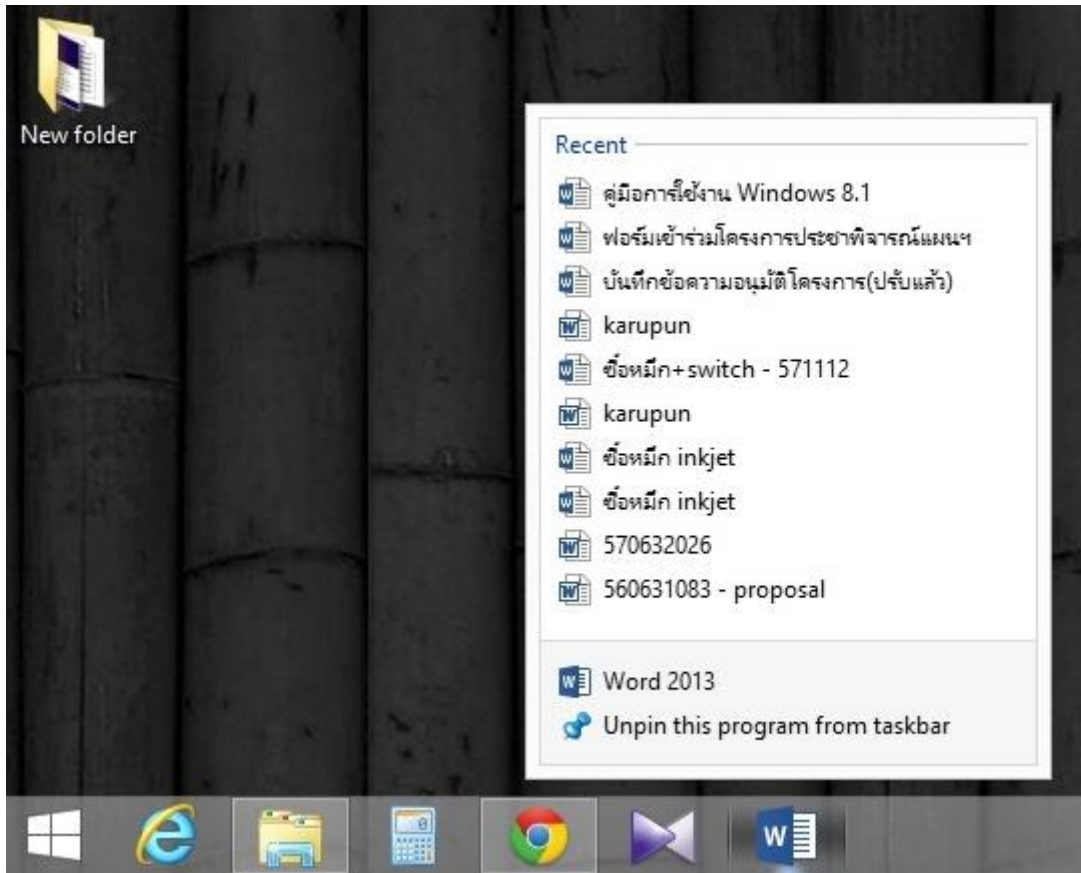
New folder

Recent

คู่มือการใช้งาน Windows 8.1

ฟอร์มเข้าร่วมโครงการประชาพิจารณ์แผนฯ

บันทึกข้อความอนุมัติโครงการ(ปรับแล้ว)

karupun

ซื้อหมึก+switch - 571112

karupun

ซื้อหมึก inkjet

ซื้อหมึก inkjet

570632026

560631083 - proposal

Word 2013

Unpin this program from taskbar